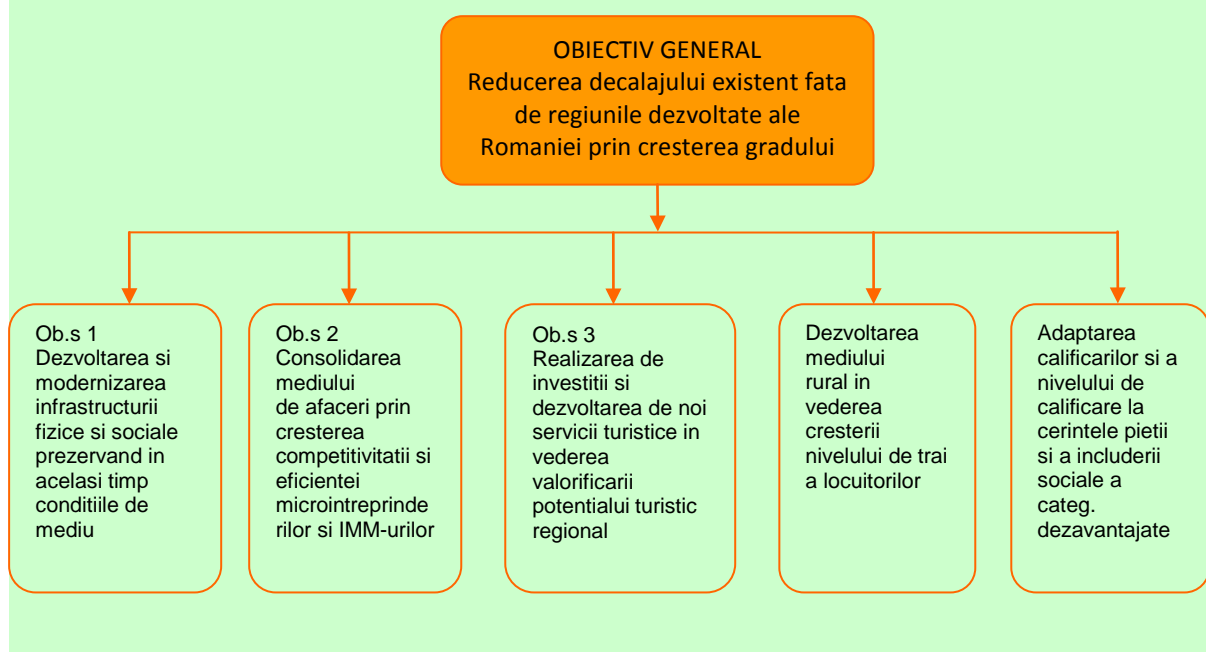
OBIECTIV GENERAL
Reducerea decalajului existent fata de regiunile dezvoltate ale Romaniei prin cresterea gradului

Ob.s 1
Dezvoltarea si modernizarea infrastructurii fizice si sociale prezervand in acelasi timp conditiile de mediu

Ob.s 2
Consolidarea mediului de afaceri prin cresterea competitivitatii si eficientei microintreprinderilor si IMM-urilor

Ob.s 3
Realizarea de investitii si dezvoltarea de noi servicii turistice in vederea valorificarii potentialui turistic regional

Dezvoltarea mediului rural in vederea cresterii nivelului de trai a locuitorilor

Adaptarea calificarilor si a nivelului de calificare la cerintele pietii si a includerii sociale a categ. dezavantajate